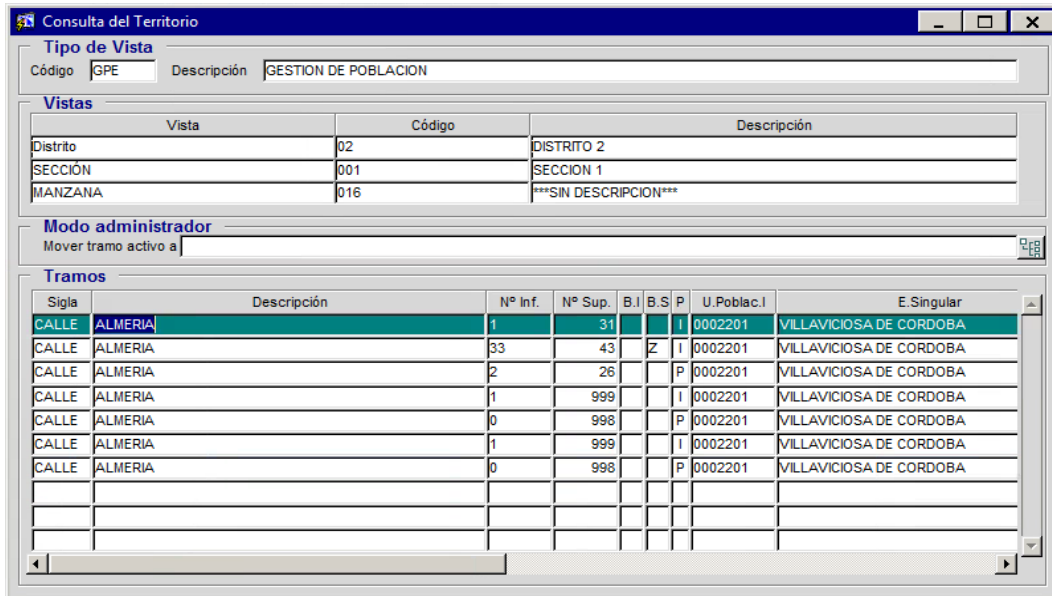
Consulta del Territorio

Tipo de Vista
Código GPE Descripción GESTION DE POBLACION

Vistas

| Vista | Código | Descripción |
|---|---|---|
| Distrito | 02 | DISTRITO 2 |
| SECCIÓN | 001 | SECCION 1 |
| MANZANA | 016 | ***SIN DESCRIPCION*** |

Modo administrador
Mover tramo activo a

Tramos

| Sigla | Descripción | Nº Inf. | Nº Sup. | B.I | B.S | P | U.Poblac.I | E.Singular |
|---|---|---|---|---|---|---|---|---|
| CALLE | ALMERIA | 1 | 31 | | | I | 0002201 | VILLAVICIOSA DE CORDOBA |
| CALLE | ALMERIA | 33 | 43 | | Z | I | 0002201 | VILLAVICIOSA DE CORDOBA |
| CALLE | ALMERIA | 2 | 26 | | | P | 0002201 | VILLAVICIOSA DE CORDOBA |
| CALLE | ALMERIA | 1 | 999 | | | I | 0002201 | VILLAVICIOSA DE CORDOBA |
| CALLE | ALMERIA | 0 | 998 | | | P | 0002201 | VILLAVICIOSA DE CORDOBA |
| CALLE | ALMERIA | 1 | 999 | | | I | 0002201 | VILLAVICIOSA DE CORDOBA |
| CALLE | ALMERIA | 0 | 998 | | | P | 0002201 | VILLAVICIOSA DE CORDOBA |
| | | | | | | | | |
| | | | | | | | | |
| | | | | | | | | |